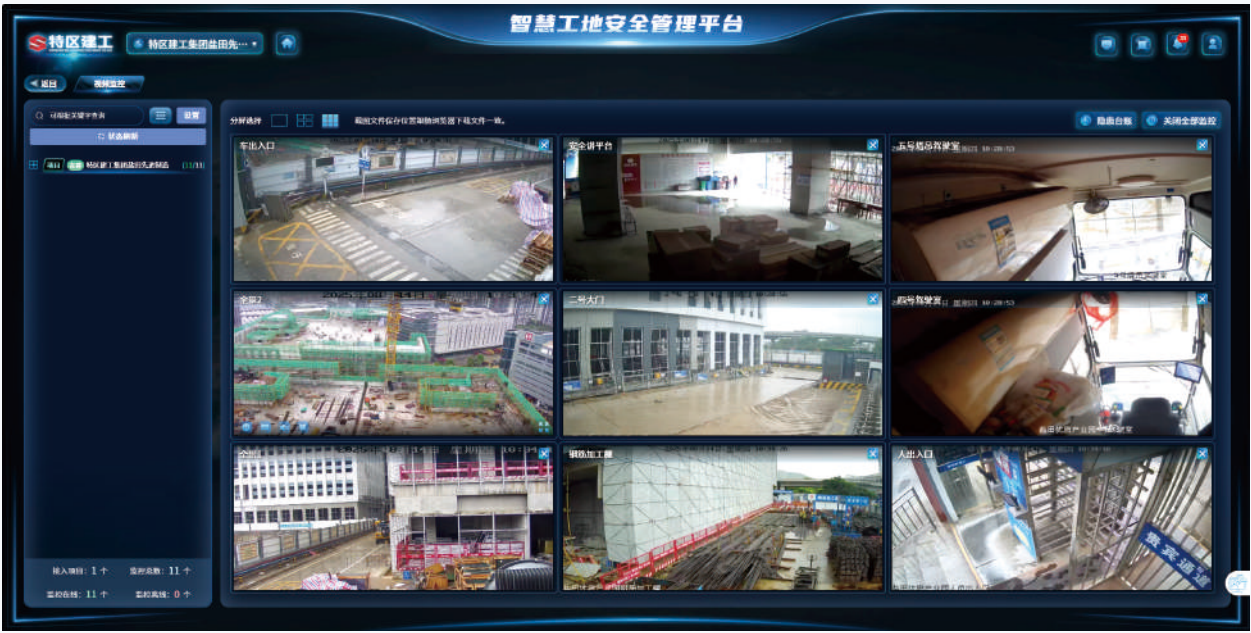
智慧工地安全管理平台

特区建工

特区建工集团盐田先… ▾

返回

视频监控

请输入关键字查询

查询

状态刷新

项目 在线 特区建工集团盐田先进制造 (11/11)

分屏选择

截图文件保存位置即浏览器下载文件一致。

隐藏台账

关闭全部监控

车出入口

安全讲平台

五号塔吊驾驶室 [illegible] 10:28:53

全景2

二号大门

四号塔吊驾驶室 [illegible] 10:28:53

全景1

钢筋加工棚

人出入口

接入项目：1 个

监控总数：11 个

监控在线：11 个

监控离线：0 个